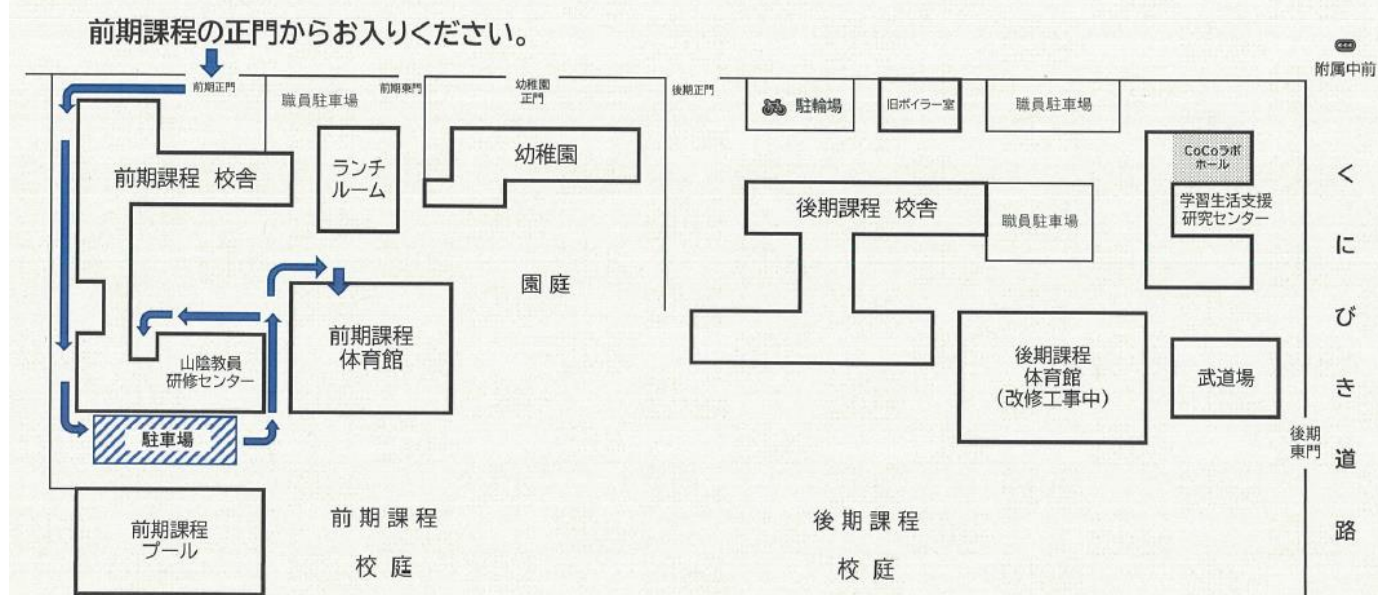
前期課程の正門からお入りください。

附属中前

前期正門

職員駐車場

前期東門

幼稚園正門

後期正門

駐輪場

旧ボイラー室

職員駐車場

前期課程 校舎

ランチルーム

幼稚園

後期課程 校舎

職員駐車場

CoCoラボホール

学習生活支援研究センター

くにびき道路

園庭

山陰教員研修センター

前期課程体育館

後期課程体育館（改修工事中）

武道場

駐車場

後期東門

前期課程プール

前期課程校庭

後期課程校庭